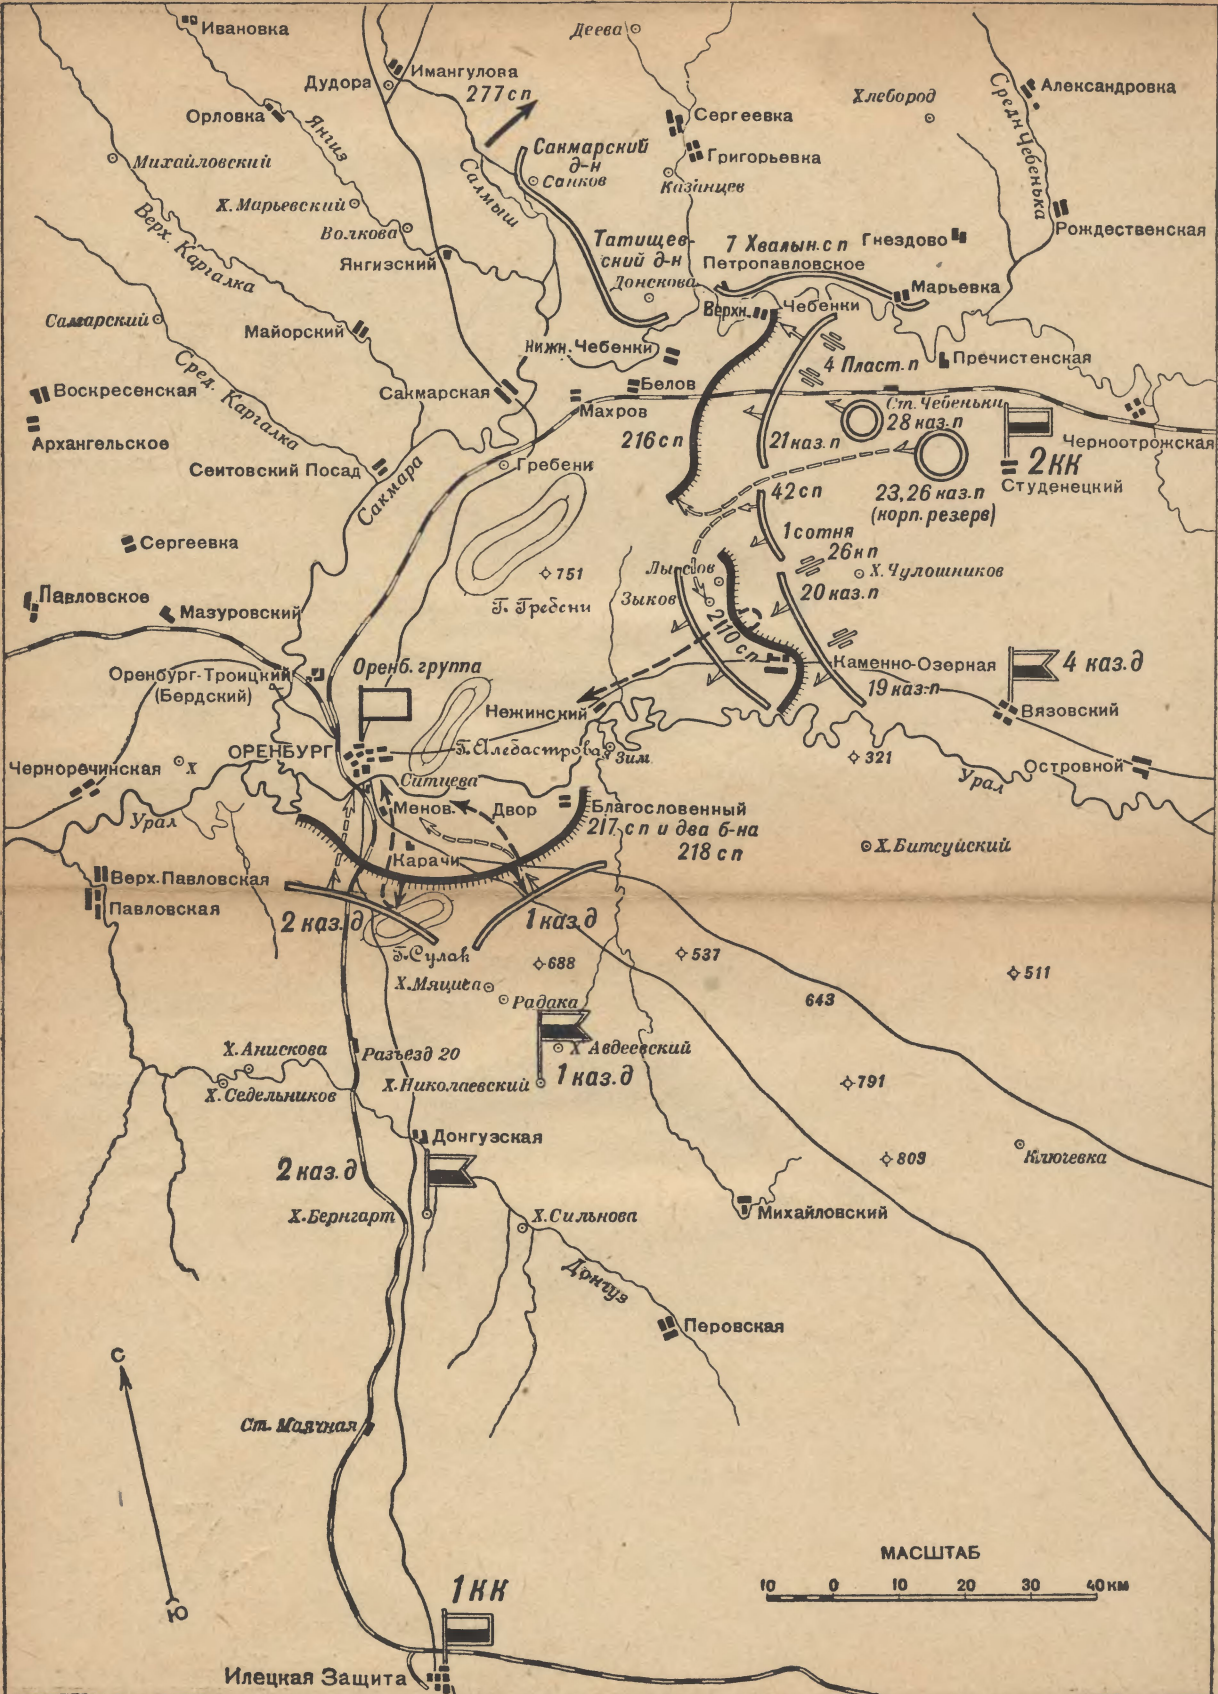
Ивановка
Деева
Дудора
Имангулова
277 сп
Александровка
Хлебород
Орловка
Сергеевка
Янгиз
Сакмарский д-н
Санков
Григорьевка
Михайловский
Казинцев
Средн. Чебенька
Х. Марьевский
Салмыш
Волкова
Татищевский д-н
7 Хвалын. с п
Гнездово
Рождественская
Верх. Каргалка
Янгизский
Петропавловское
Донскова
Марьевка
Самарский
Майорский
Верхн.
Чебенки
Нижн. Чебенки
4 Пласт. п
Пречистенская
Воскресенская
Сакмарская
Белов
Махров
Ст. Чебеньки
28 каз. п
Архангельское
Сред. Каргалка
216 сп
21 каз. п
Черноотрожская
Сеитовский Посад
Гребени
2 КК
Студенецкий
Сакмара
42 сп
23, 26 каз. п
(корп. резерв)
1 сотня
26 нп
Сергеевка
Лысов
Х. Чулошников
751
Павловское
Зыков
20 каз. п
Мазуровский
Г. Гребени
210 сп
Оренбург-Троицкий
(Бердский)
Оренб. группа
Каменно-Озерная
4 каз. д
19 каз. п
Нежинский
Вязовский
ОРЕНБУРГ
Г. Алебастровая
Зим
321
Чернореченская
Ситцева
Урал
Островной
Менов.
Двор
Благословенный
Урал
217 с п и два б-на
218 с п
Х. Битсуйский
Карачи
Верх. Павловская
Павловская
2 каз. д
1 каз. д
Г. Сулак
688
537
511
Х. Мяцева
Радака
643
Х. Анискова
Разъезд 20
Х. Авдеевский
Х. Николаевский
1 каз. д
791
Х. Седельников
Донгузская
809
Клюгевка
2 каз. д
Х. Бернгарт
Х. Сильнова
Михайловский
Донгуз
Перовская
С
Ст. Маячная
МАСШТАБ
10 0 10 20 30 40 км
1 КК
Ю
Илецкая Защита